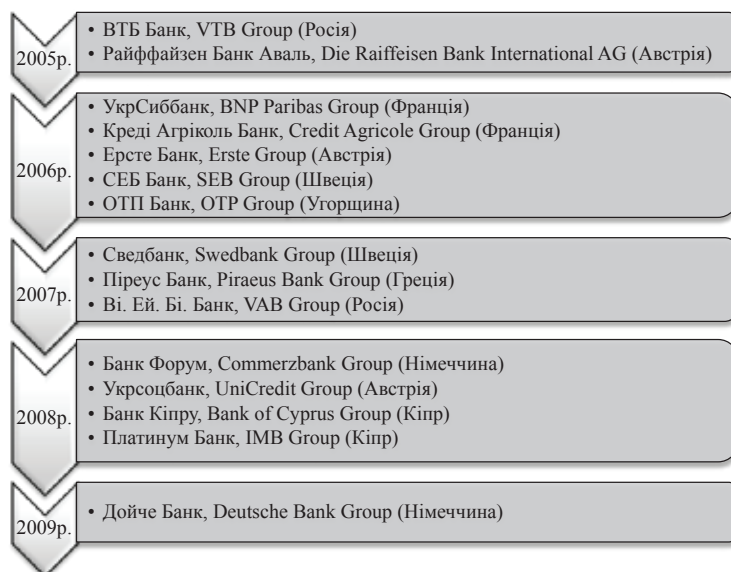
2005р.

• ВТБ Банк, VTB Group (Росія)
• Райффайзен Банк Аваль, Die Raiffeisen Bank International AG (Австрія)

2006р.

• УкрСиббанк, BNP Paribas Group (Франція)
• Креді Агріколь Банк, Credit Agricole Group (Франція)
• Ерсте Банк, Erste Group (Австрія)
• СЕБ Банк, SEB Group (Швеція)
• ОТП Банк, OTP Group (Угорщина)

2007р.

• Сведбанк, Swedbank Group (Швеція)
• Піреус Банк, Piraeus Bank Group (Греція)
• Ві. Ей. Бі. Банк, VAB Group (Росія)

2008р.

• Банк Форум, Commerzbank Group (Німеччина)
• Укрсоцбанк, UniCredit Group (Австрія)
• Банк Кіпру, Bank of Cyprus Group (Кіпр)
• Платинум Банк, IMB Group (Кіпр)

2009р.

• Дойче Банк, Deutsche Bank Group (Німеччина)